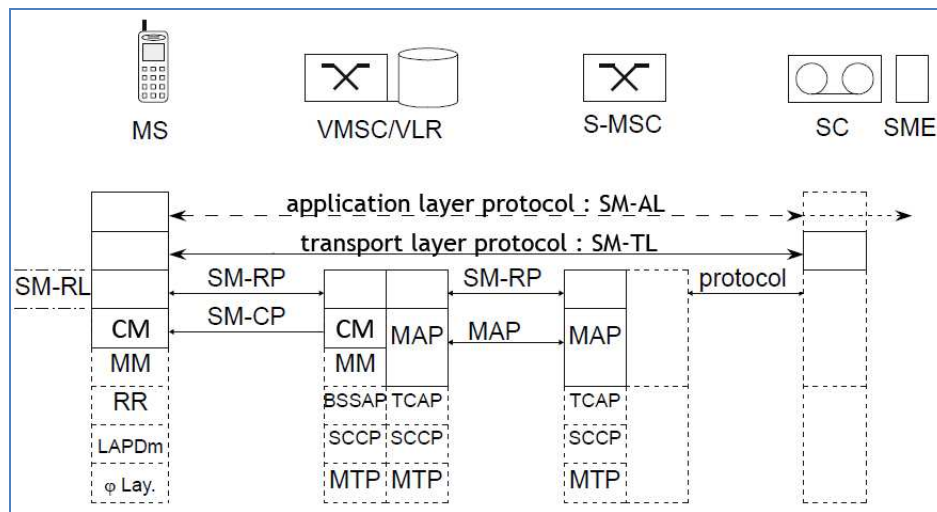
MS
VMSC/VLR
S-MSC
SC
SME

application layer protocol : SM-AL
transport layer protocol : SM-TL
SM-RL
SM-RP
SM-RP
protocol
SM-CP
CM
CM
MAP
MAP
MAP
MM
MM
RR
BSSAP
TCAP
TCAP
LAPDm
SCCP
SCCP
SCCP
$\varphi$ Lay.
MTP
MTP
MTP